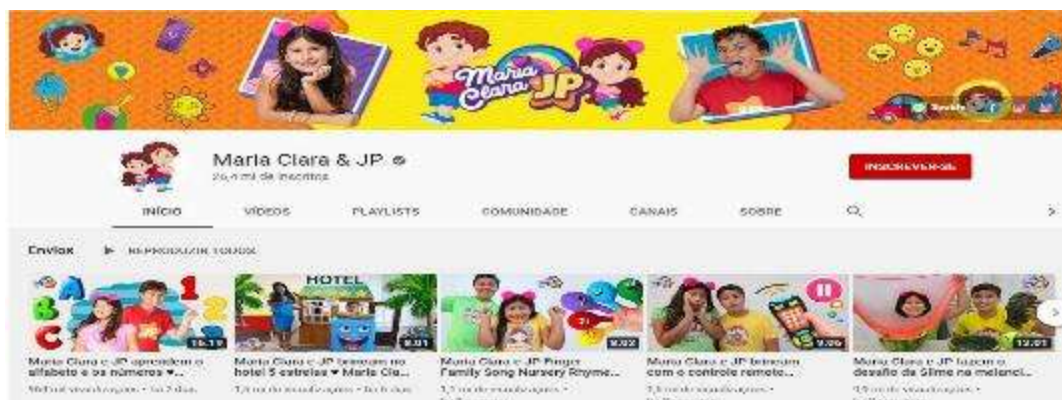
Maria Clara JP

Maria Clara & JP
26,4 mi de inscritos

INSCREVER-SE

INÍCIO VÍDEOS PLAYLISTS COMUNIDADE CANAIS SOBRE

Envios ▶ REPRODUZIR TUDO

A B C 1 2 16:19
Maria Clara e JP aprendem o alfabeto e os números ♥...
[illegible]

HOTEL 8:01
Maria Clara e JP brincam no hotel 5 estrelas ♥ Maria Cla...
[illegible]

9:22
Maria Clara e JP Finger Family Song Nursery Rhyme...
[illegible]

9:06
Maria Clara e JP brincam com o controle remoto...
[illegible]

12:01
Maria Clara e JP fazem o desafio do Slime na melanci...
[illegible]